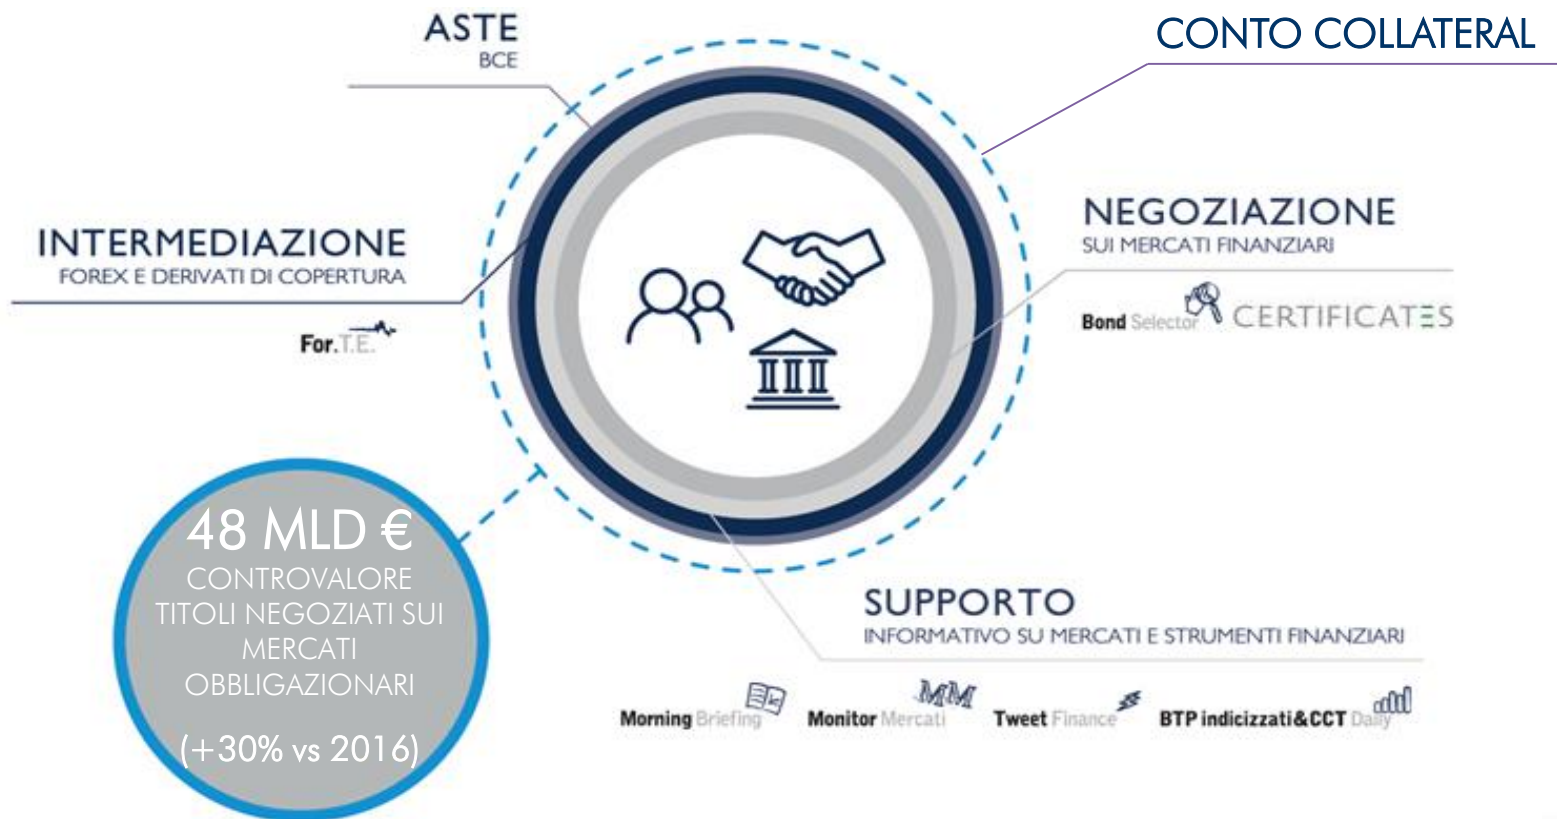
ASTE
BCE

CONTO COLLATERAL

INTERMEDIAZIONE
FOREX E DERIVATI DI COPERTURA

For.T.E.

NEGOZIAZIONE
SUI MERCATI FINANZIARI

Bond Selector CERTIFICATES

48 MLD €
CONTROVALORE TITOLI NEGOZIATI SUI MERCATI OBBLIGAZIONARI

(+30% vs 2016)

SUPPORTO
INFORMATIVO SU MERCATI E STRUMENTI FINANZIARI

Morning Briefing MM Monitor Mercati Tweet Finance BTP indicizzati&CCT Daily